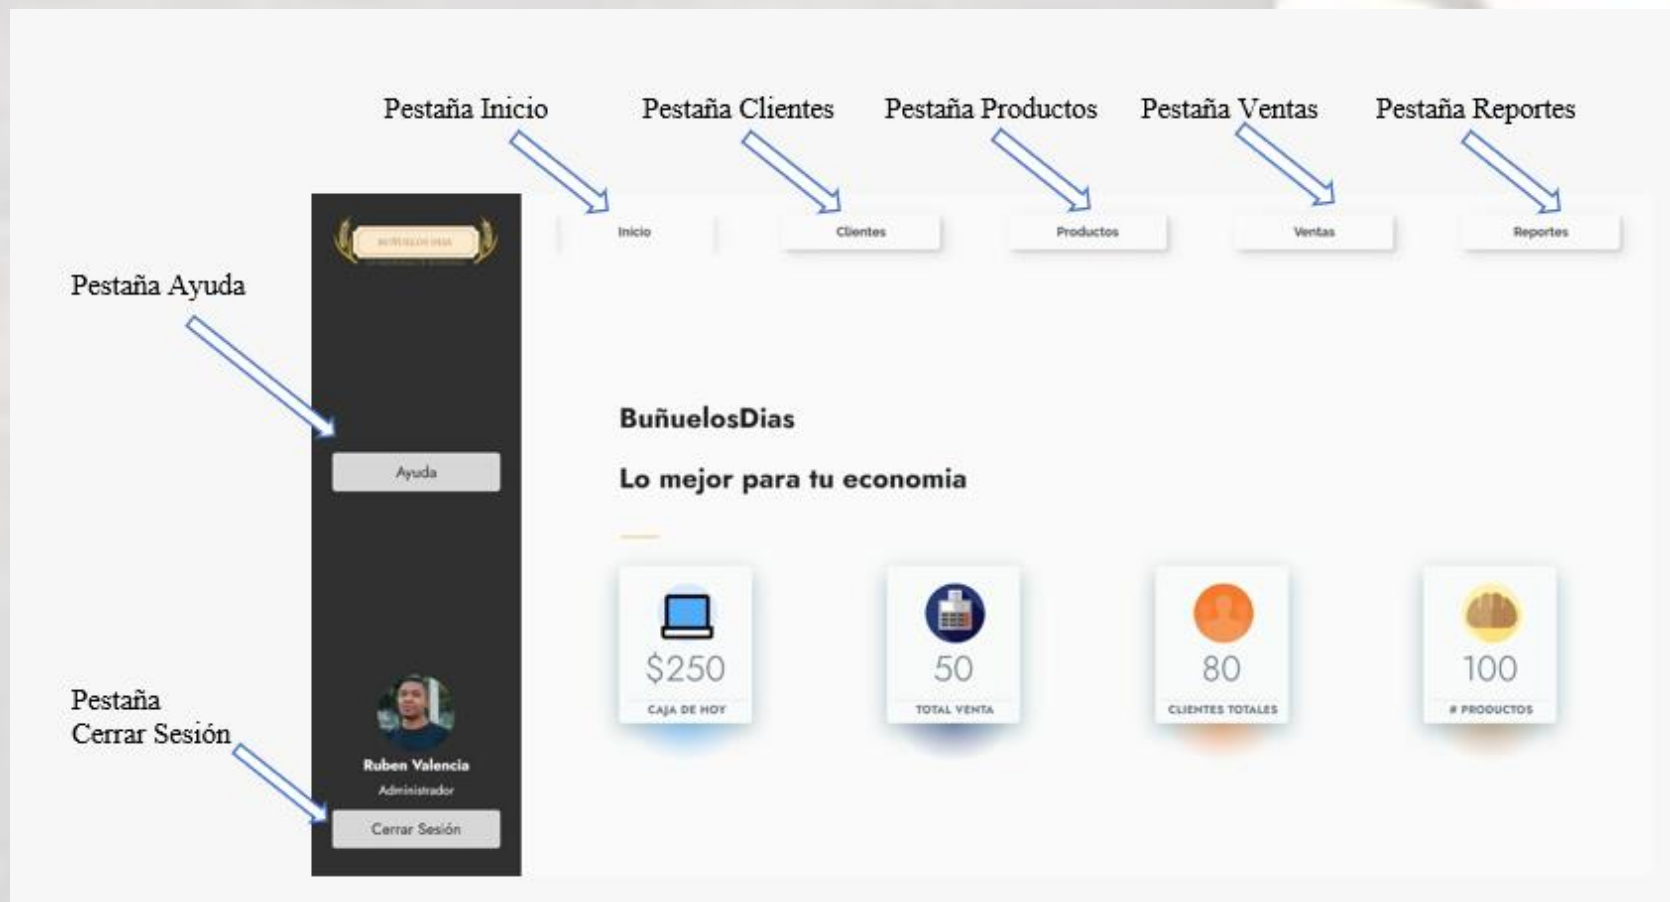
Pestaña Inicio Pestaña Clientes Pestaña Productos Pestaña Ventas Pestaña Reportes

BUÑUELOS DIAS

Inicio Clientes Productos Ventas Reportes

Pestaña Ayuda

Ayuda

BuñuelosDias

Lo mejor para tu economia

$250
CAJA DE HOY

50
TOTAL VENTA

80
CLIENTES TOTALES

100
# PRODUCTOS

Pestaña
Cerrar Sesión

Ruben Valencia
Administrador

Cerrar Sesión